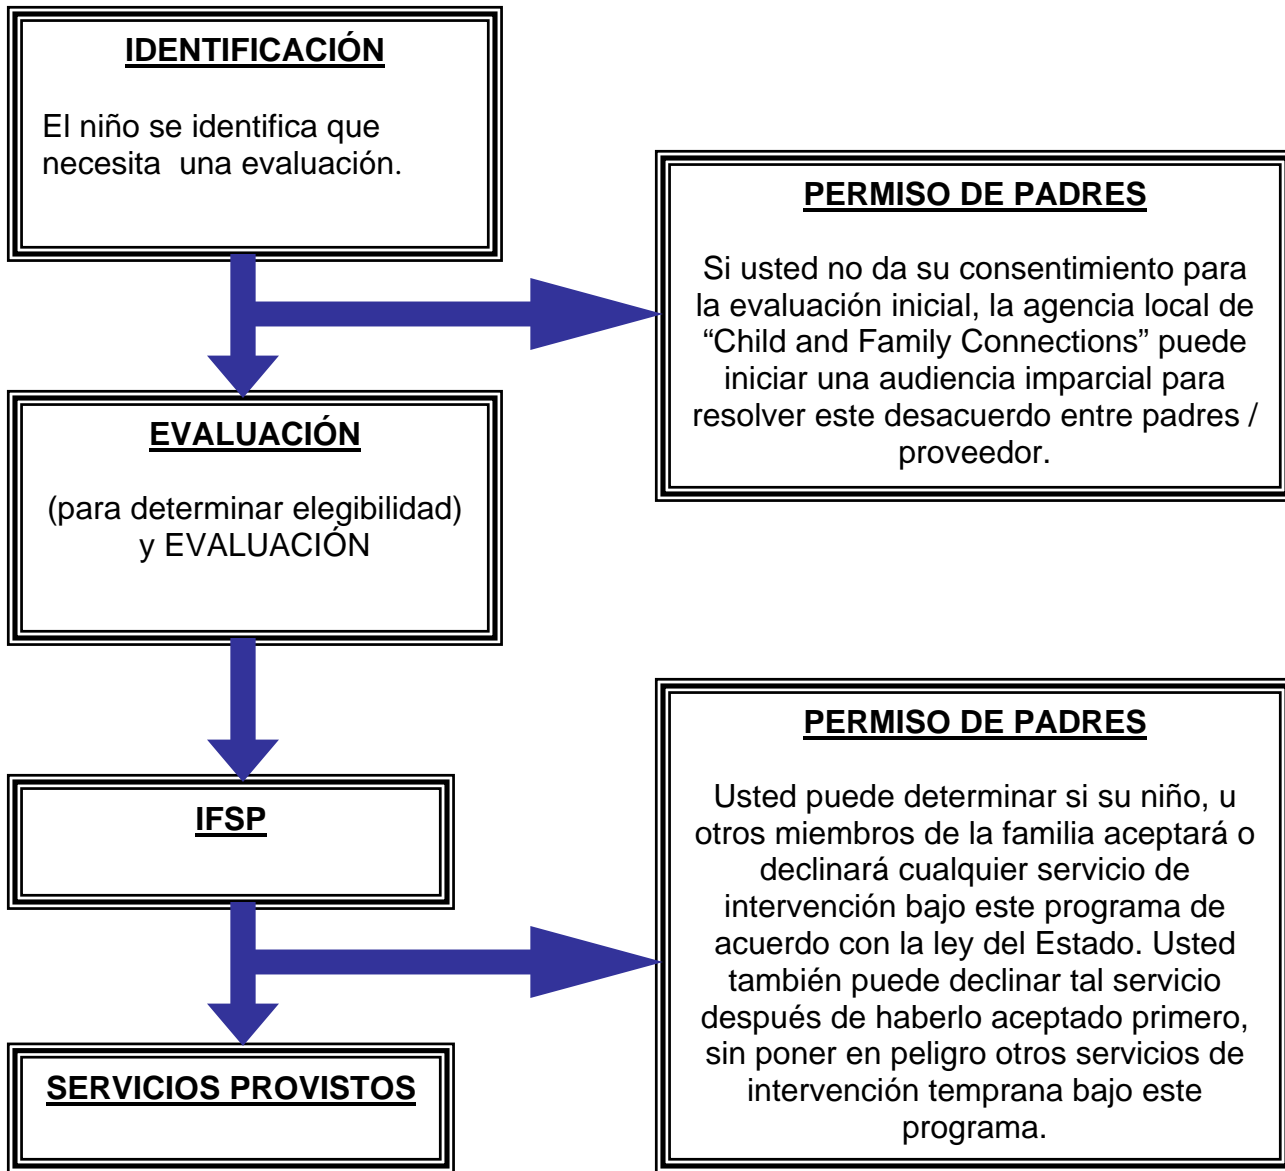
IDENTIFICACIÓN

El niño se identifica que necesita una evaluación.

PERMISO DE PADRES

Si usted no da su consentimiento para la evaluación inicial, la agencia local de “Child and Family Connections” puede iniciar una audiencia imparcial para resolver este desacuerdo entre padres / proveedor.

EVALUACIÓN

(para determinar elegibilidad) y EVALUACIÓN

PERMISO DE PADRES

Usted puede determinar si su niño, u otros miembros de la familia aceptará o declinará cualquier servicio de intervención bajo este programa de acuerdo con la ley del Estado. Usted también puede declinar tal servicio después de haberlo aceptado primero, sin poner en peligro otros servicios de intervención temprana bajo este programa.

IFSP

SERVICIOS PROVISTOS